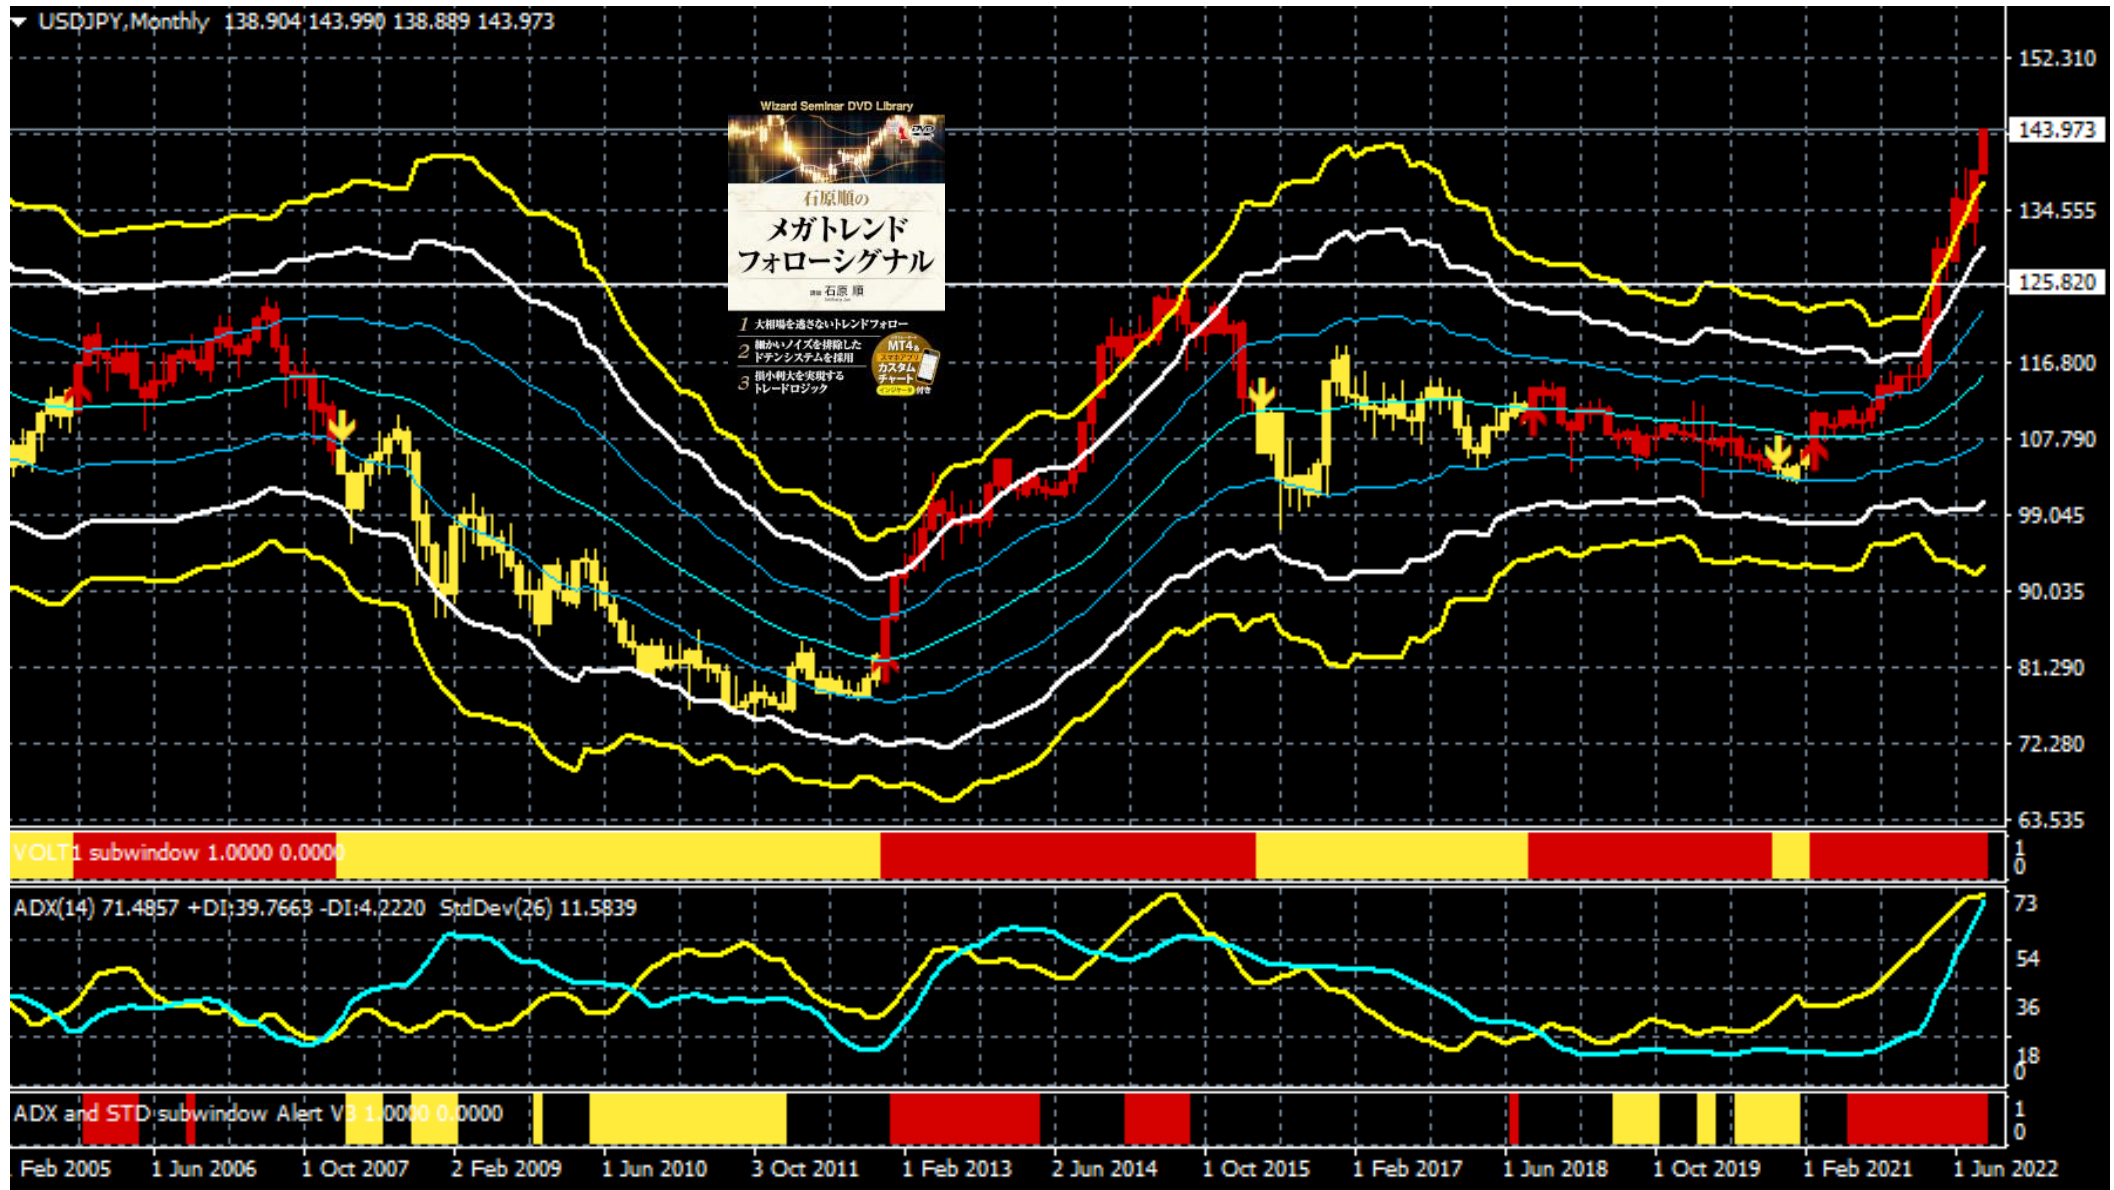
USDJPY,Monthly 138.904 143.990 138.889 143.973

Wizard Seminar DVD Library

石原順の
メガトレンド
フォローシグナル
講師 石原 順

1 大相場を逃さないトレンドフォロー
2 細かいノイズを排除したドテンシステムを採用
3 損小利大を実現するトレードロジック

MT4 カスタムチャート

152.310
143.973
134.555
125.820
116.800
107.790
99.045
90.035
81.290
72.280
63.535

VOLT1 subwindow 1.0000 0.0000
1
0

ADX(14) 71.4857 +DI:39.7663 -DI:4.2220 StdDev(26) 11.5839
73
54
36
18
0

ADX and STD subwindow Alert V3 1.0000 0.0000
1
0

Feb 2005 1 Jun 2006 1 Oct 2007 2 Feb 2009 1 Jun 2010 3 Oct 2011 1 Feb 2013 2 Jun 2014 1 Oct 2015 1 Feb 2017 1 Jun 2018 1 Oct 2019 1 Feb 2021 1 Jun 2022